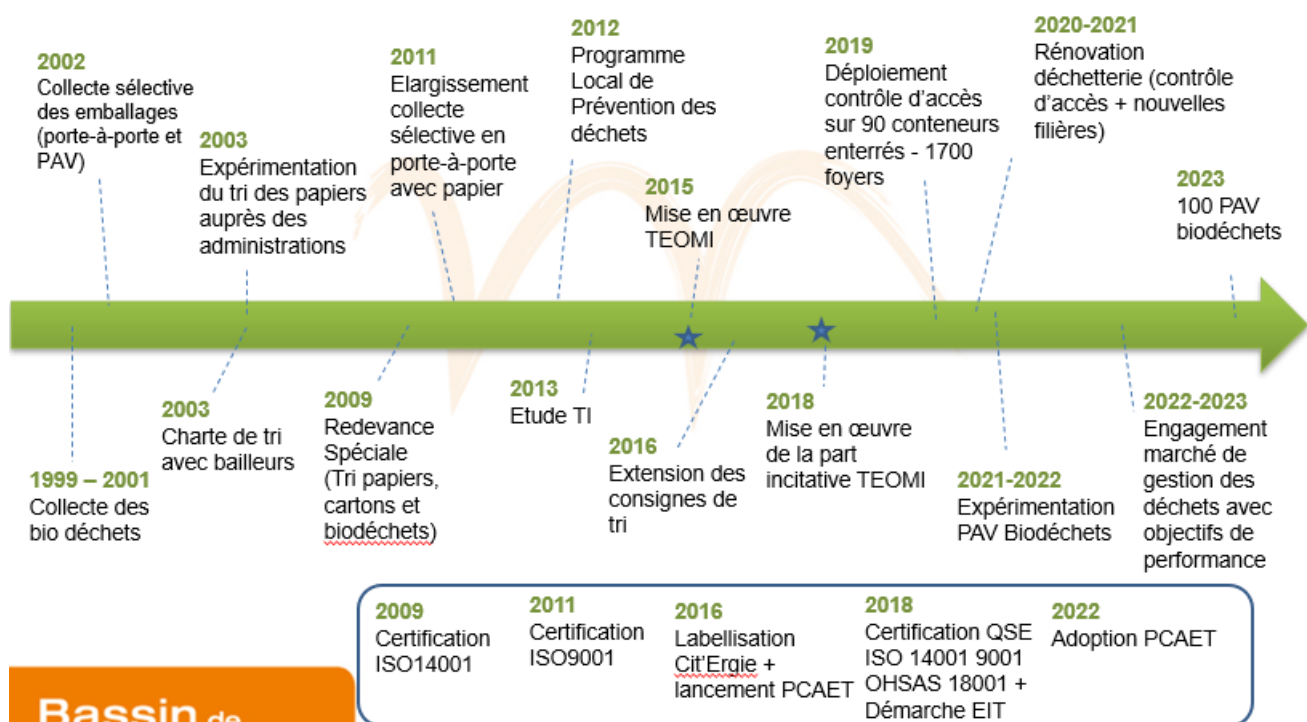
2002
Collecte sélective des emballages (porte-à-porte et PAV)

2003
Expérimentation du tri des papiers auprès des administrations

2011
Elargissement collecte sélective en porte-à-porte avec papier

2012
Programme Local de Prévention des déchets

2015
Mise en œuvre TEOMI

2019
Déploiement contrôle d'accès sur 90 conteneurs enterrés - 1700 foyers

2020-2021
Rénovation déchetterie (contrôle d'accès + nouvelles filières)

2023
100 PAV biodéchets

1999 – 2001
Collecte des bio déchets

2003
Charte de tri avec bailleurs

2009
Redevance Spéciale (Tri papiers, cartons et biodéchets)

2013
Etude TI

2016
Extension des consignes de tri

2018
Mise en œuvre de la part incitative TEOMI

2021-2022
Expérimentation PAV Biodéchets

2022-2023
Engagement marché de gestion des déchets avec objectifs de performance

2009
Certification ISO14001

2011
Certification ISO9001

2016
Labellisation Cit'Ergie + lancement PCAET

2018
Certification QSE ISO 14001 9001 OHSAS 18001 + Démarche EIT

2022
Adoption PCAET

Bassin de